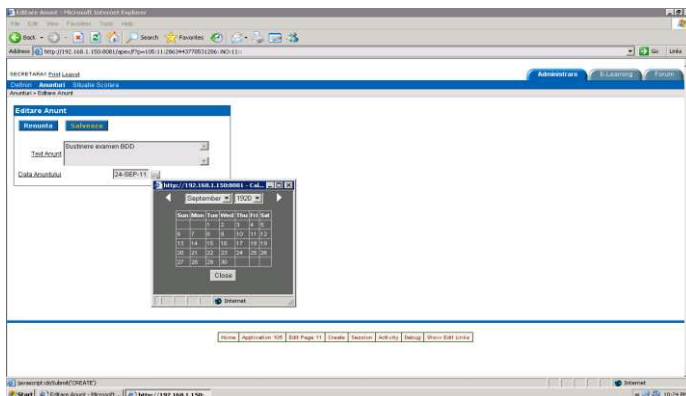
Editare Anunt - Microsoft Internet Explorer

File Edit View Favorites Tools Help

Back Search Favorites

Address http://192.168.1.150:8081/apex/f?p=108:11:2863443778531286::NO:11::

Go Links

SECRETARA1 Print Logout

Administrare E-Learning Forum

Definiri Anunturi Situatie Scolara

Anunturi > Editare Anunt

Editare Anunt

Renunta Salveaza

Text Anunt

Sustinere examen BDD

Data Anuntului

24-SEP-11

http://192.168.1.150:8081 - Cal...

September 1920

| Sun | Mon | Tue | Wed | Thu | Fri | Sat |
|---|---|---|---|---|---|---|
| | | | 1 | 2 | 3 | 4 | 5 |
| 6 | 7 | 8 | 9 | 10 | 11 | 12 |
| 13 | 14 | 15 | 16 | 17 | 18 | 19 |
| 20 | 21 | 22 | 23 | 24 | 25 | 26 |
| 27 | 28 | 29 | 30 | | | |

Close

Internet

Home Application 105 Edit Page 11 Create Session Activity Debug Show Edit Links

javascript:doSubmit('CREATE')

Internet

Start Editare Anunt - Microsoft... http://192.168.1.150:...

10:24 PM